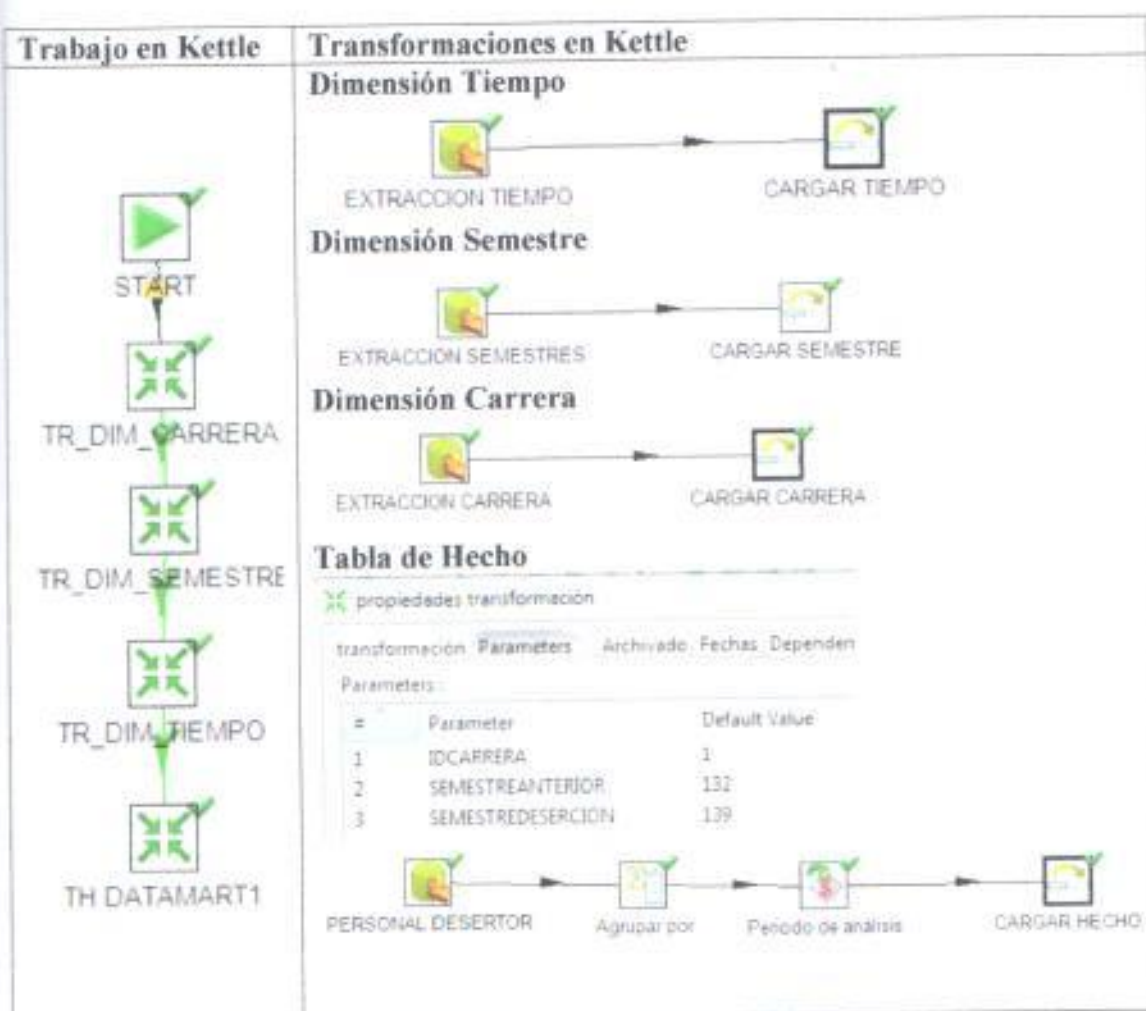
| Trabajo en Kettle | Transformaciones en Kettle |
|---|---|
| START<br>TR_DIM_CARRERA<br>TR_DIM_SEMESTRE<br>TR_DIM_TIEMPO<br>TH DATAMART1 | **Dimensión Tiempo**<br>EXTRACCION TIEMPO → CARGAR TIEMPO<br>**Dimensión Semestre**<br>EXTRACCION SEMESTRES → CARGAR SEMESTRE<br>**Dimensión Carrera**<br>EXTRACCION CARRERA → CARGAR CARRERA<br>**Tabla de Hecho**<br>propiedades transformación<br>transformación Parameters Archivado Fechas Dependen<br>Parameters:<br># Parameter Default Value<br>1 IDCARRERA 1<br>2 SEMESTREANTERIOR 132<br>3 SEMESTREDESERCION 139<br>PERSONAL DESERTOR → Agrupar por → Periodo de análisis → CARGAR HECHO |